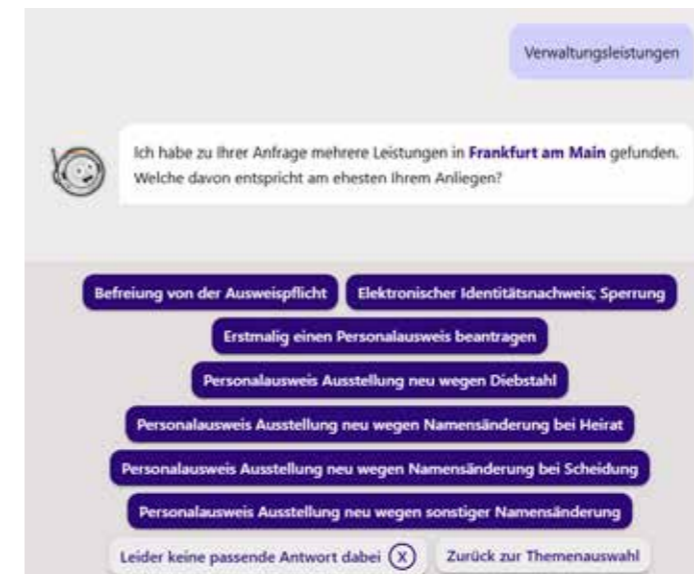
Verwaltungsleistungen

Ich habe zu Ihrer Anfrage mehrere Leistungen in **Frankfurt am Main** gefunden. Welche davon entspricht am ehesten Ihrem Anliegen?

Befreiung von der Ausweispflicht

Elektronischer Identitätsnachweis; Sperrung

Erstmalig einen Personalausweis beantragen

Personalausweis Ausstellung neu wegen Diebstahl

Personalausweis Ausstellung neu wegen Namensänderung bei Heirat

Personalausweis Ausstellung neu wegen Namensänderung bei Scheidung

Personalausweis Ausstellung neu wegen sonstiger Namensänderung

Leider keine passende Antwort dabei X

Zurück zur Themenauswahl